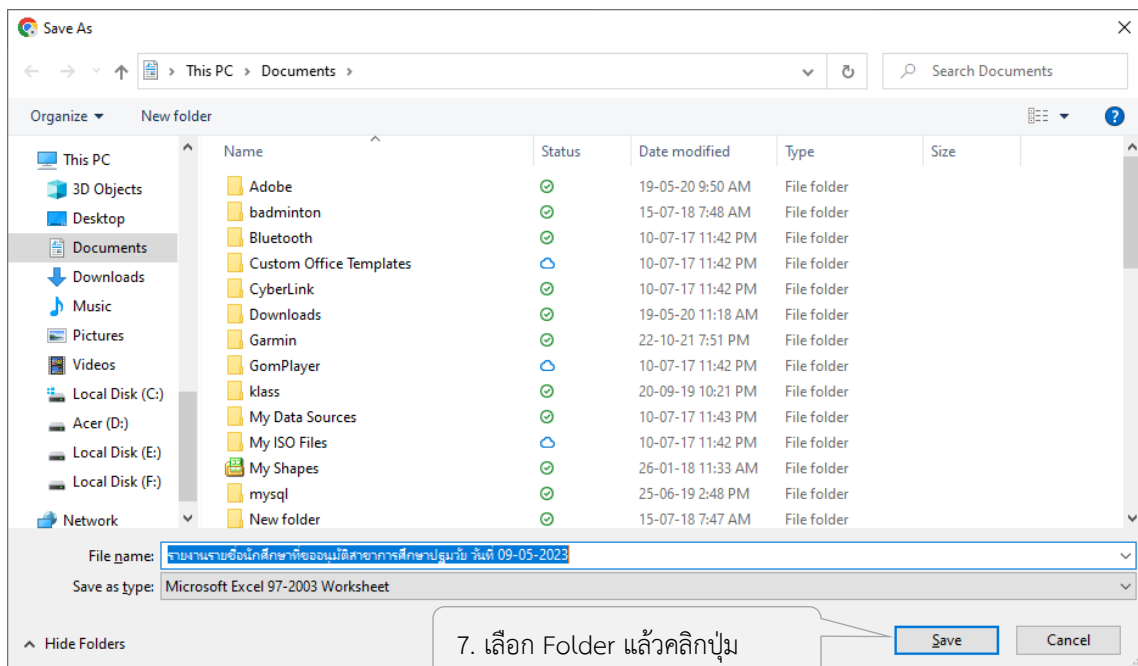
Save As

This PC › Documents ›

Search Documents

Organize ▾ New folder

This PC
3D Objects
Desktop
Documents
Downloads
Music
Pictures
Videos
Local Disk (C:)
Acer (D:)
Local Disk (E:)
Local Disk (F:)
Network

| Name | Status | Date modified | Type | Size |
|---|---|---|---|---|
| Adobe | | 19-05-20 9:50 AM | File folder | |
| badminton | | 15-07-18 7:48 AM | File folder | |
| Bluetooth | | 10-07-17 11:42 PM | File folder | |
| Custom Office Templates | | 10-07-17 11:42 PM | File folder | |
| CyberLink | | 10-07-17 11:42 PM | File folder | |
| Downloads | | 19-05-20 11:18 AM | File folder | |
| Garmin | | 22-10-21 7:51 PM | File folder | |
| GomPlayer | | 10-07-17 11:42 PM | File folder | |
| klass | | 20-09-19 10:21 PM | File folder | |
| My Data Sources | | 10-07-17 11:43 PM | File folder | |
| My ISO Files | | 10-07-17 11:42 PM | File folder | |
| My Shapes | | 26-01-18 11:33 AM | File folder | |
| mysql | | 25-06-19 2:48 PM | File folder | |
| New folder | | 15-07-18 7:47 AM | File folder | |

File name: รายงานรายชื่อนักศึกษาที่ขออนุมัติสาขาการศึกษาปฐมวัย วันที่ 09-05-2023

Save as type: Microsoft Excel 97-2003 Worksheet

Hide Folders

7. เลือก Folder แล้วคลิกปุ่ม

Save

Cancel